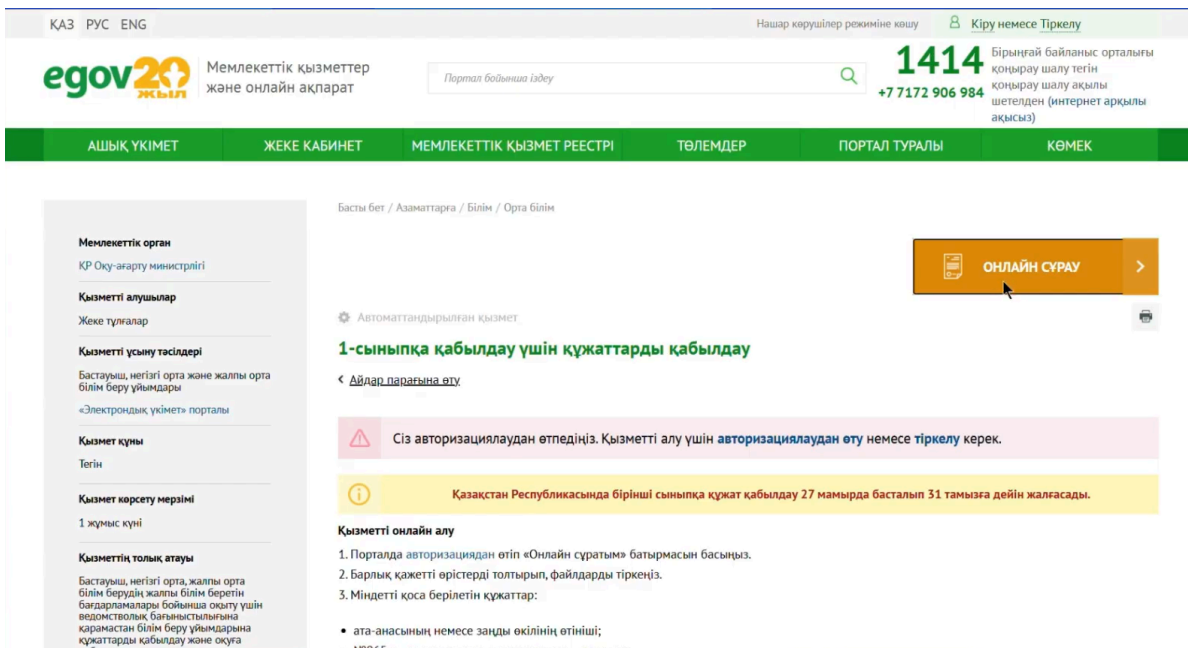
ҚАЗ РУС ENG

Нашар көрушілер режиміне көшу Кіру немесе Тіркелу

egov 20 жыл Мемлекеттік қызметтер және онлайн ақпарат

Портал бойынша іздеу

1414 Бірыңғай байланыс орталығы қоңырау шалу тегін
+7 7172 906 984 қоңырау шалу ақылы шетелден (интернет арқылы ақысыз)

АШЫҚ ҮКІМЕТ | ЖЕКЕ КАБИНЕТ | МЕМЛЕКЕТТІК ҚЫЗМЕТ РЕЕСТРІ | ТӨЛЕМДЕР | ПОРТАЛ ТУРАЛЫ | КӨМЕК

Мемлекеттік орган
ҚР Оқу-ағарту министрлігі

Қызметті алушылар
Жеке тұлғалар

Қызметті ұсыну тәсілдері
Бастауыш, негізгі орта және жалпы орта білім беру ұйымдары
«Электрондық үкімет» порталы

Қызмет құны
Тегін

Қызмет көрсету мерзімі
1 жұмыс күні

Қызметтің толық атауы
Бастауыш, негізгі орта, жалпы орта білім берудің жалпы білім беретін бағдарламалары бойынша оқыту үшін ведомстволық бағыныстылығына қарамастан білім беру ұйымдарына құжаттарды қабылдау және оқуға

Басты бет / Азаматтарға / Білім / Орта білім

ОНЛАЙН СҰРАУ

Автоматтандырылған қызмет

1-сыныпқа қабылдау үшін құжаттарды қабылдау

Айдар парағына өту

Сіз авторизациялаудан өтпедіңіз. Қызметті алу үшін авторизациялаудан өту немесе тіркелу керек.

Қазақстан Республикасында бірінші сыныпқа құжат қабылдау 27 мамырда басталып 31 тамызға дейін жалғасады.

Қызметті онлайн алу

1. Порталда авторизациядан өтіп «Онлайн сұратым» батырмасын басыңыз.
2. Барлық қажетті өрістерді толтырып, файлдарды тіркеңіз.
3. Міндетті қоса берілетін құжаттар:

• ата-анасының немесе заңды өкілінің өтініші;
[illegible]